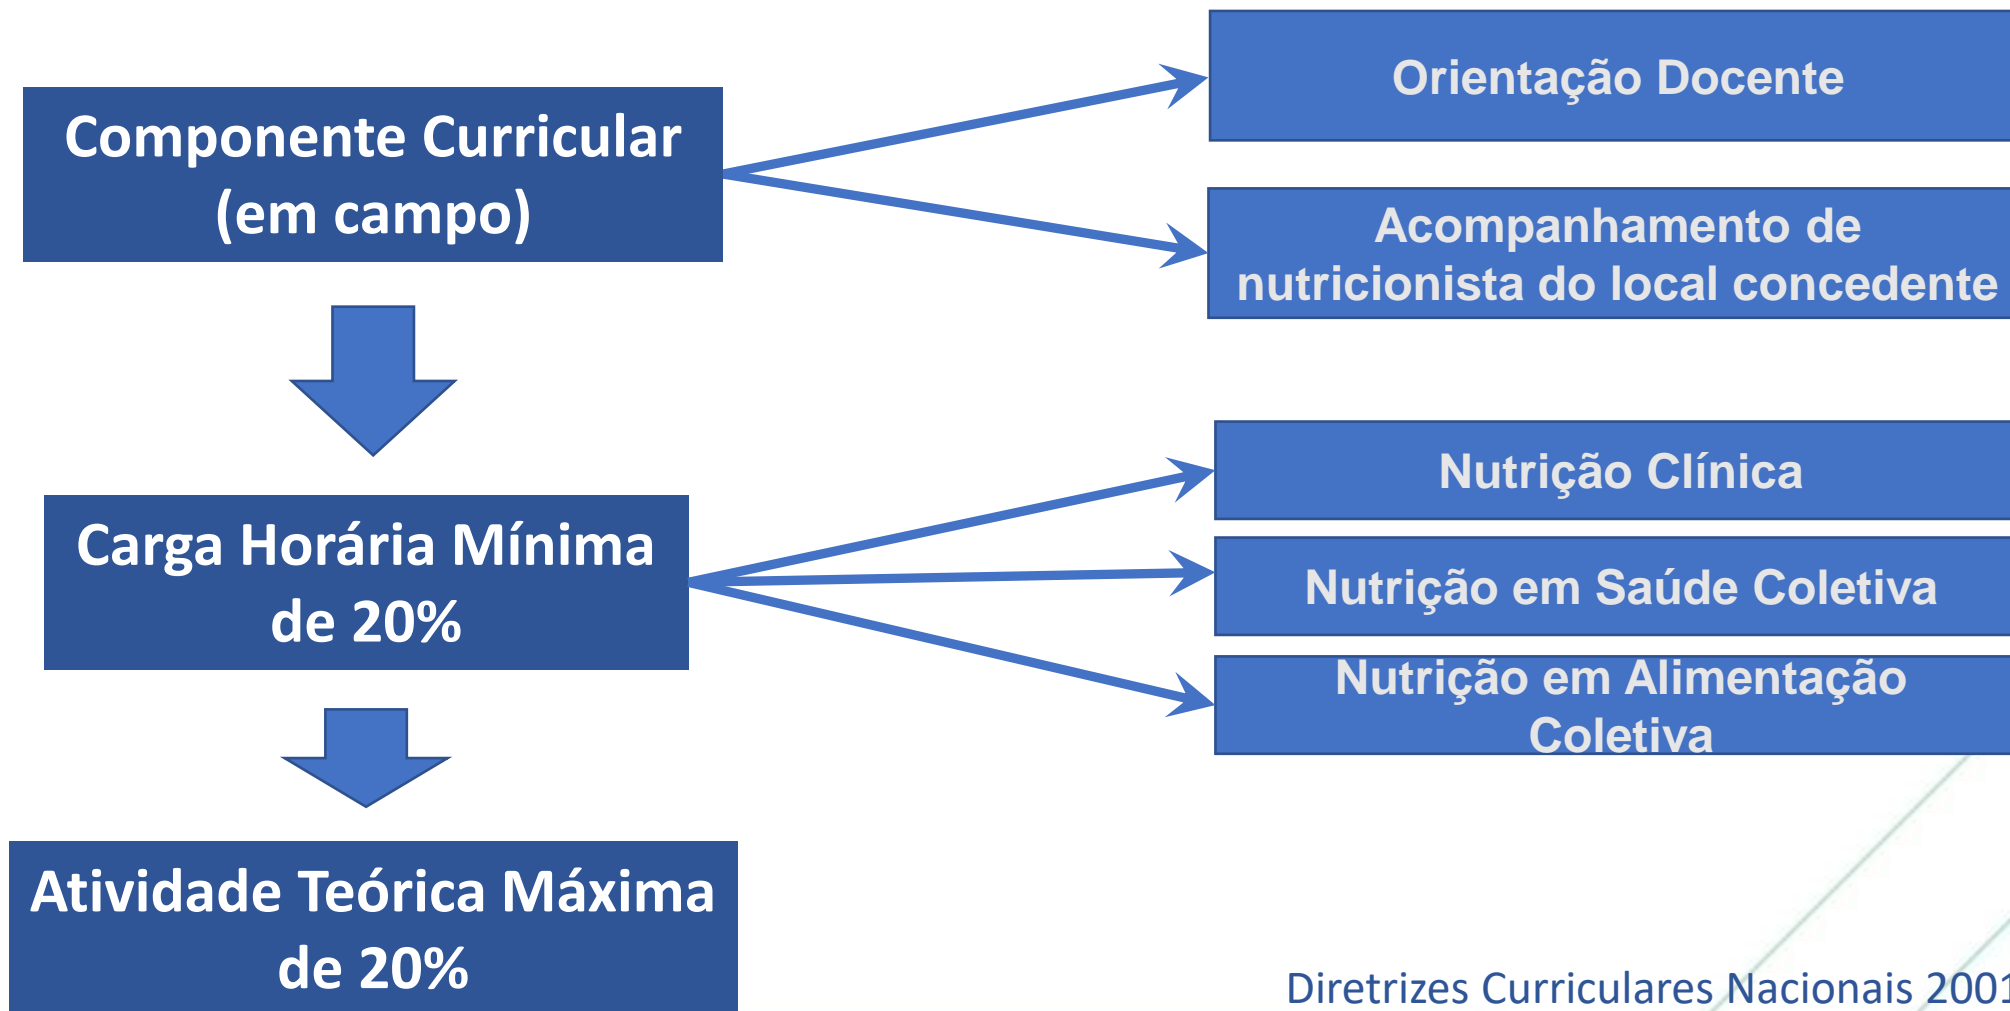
Componente Curricular (em campo)

Orientação Docente

Acompanhamento de nutricionista do local concedente

Carga Horária Mínima de 20%

Nutrição Clínica

Nutrição em Saúde Coletiva

Nutrição em Alimentação Coletiva

Atividade Teórica Máxima de 20%

Diretrizes Curriculares Nacionais 200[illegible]